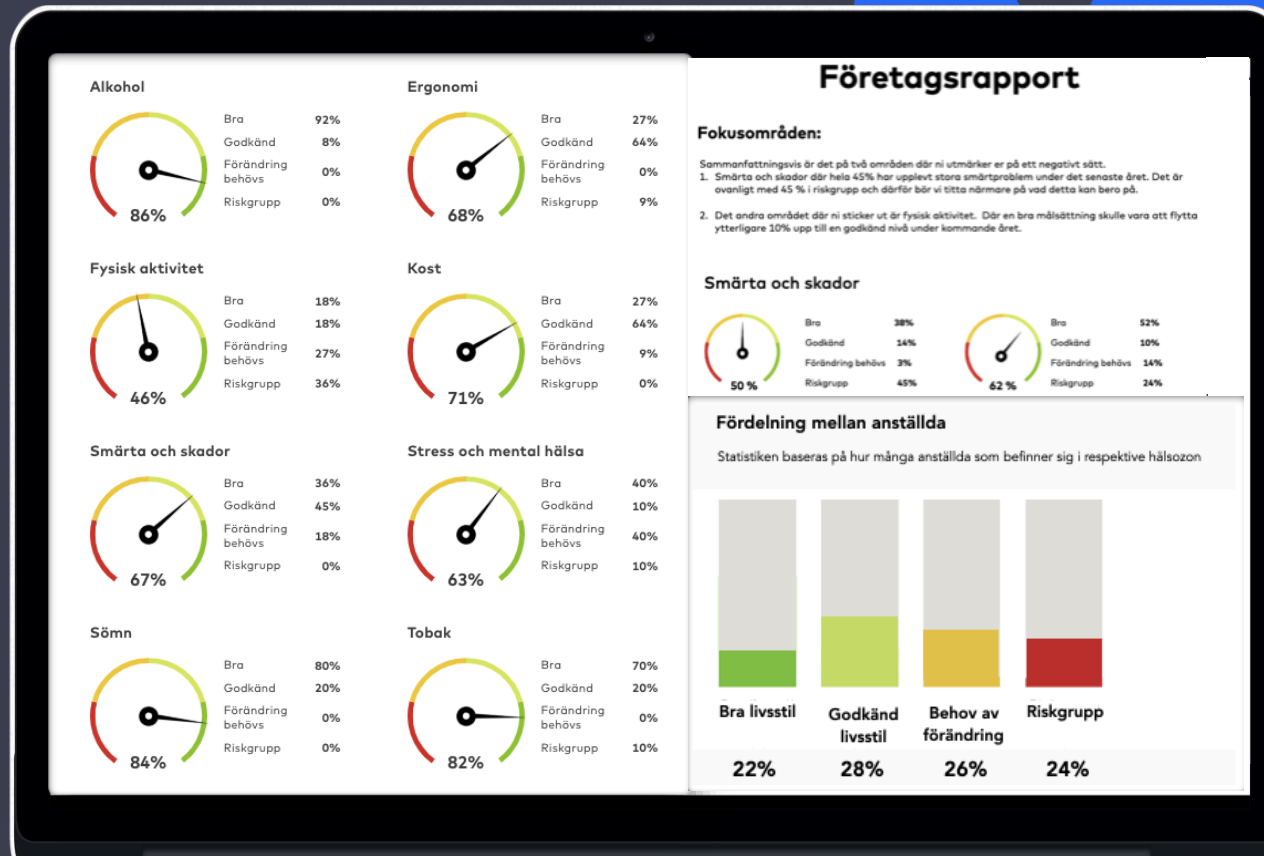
Alkohol

| | |
|---|---|
| Bra | 92% |
| Godkänd | 8% |
| Förändring behövs | 0% |
| Riskgrupp | 0% |

86%

Ergonomi

| | |
|---|---|
| Bra | 27% |
| Godkänd | 64% |
| Förändring behövs | 0% |
| Riskgrupp | 9% |

68%

Fysisk aktivitet

| | |
|---|---|
| Bra | 18% |
| Godkänd | 18% |
| Förändring behövs | 27% |
| Riskgrupp | 36% |

46%

Kost

| | |
|---|---|
| Bra | 27% |
| Godkänd | 64% |
| Förändring behövs | 9% |
| Riskgrupp | 0% |

71%

Smärta och skador

| | |
|---|---|
| Bra | 36% |
| Godkänd | 45% |
| Förändring behövs | 18% |
| Riskgrupp | 0% |

67%

Stress och mental hälsa

| | |
|---|---|
| Bra | 40% |
| Godkänd | 10% |
| Förändring behövs | 40% |
| Riskgrupp | 10% |

63%

Sömn

| | |
|---|---|
| Bra | 80% |
| Godkänd | 20% |
| Förändring behövs | 0% |
| Riskgrupp | 0% |

84%

Tobak

| | |
|---|---|
| Bra | 70% |
| Godkänd | 20% |
| Förändring behövs | 0% |
| Riskgrupp | 10% |

82%

Företagsrapport

Fokusområden:

Sammanfattningsvis är det på två områden där ni utmärker er på ett negativt sätt.
1. Smärta och skador där hela 45% har upplevt stora smärtproblem under det senaste året. Det är ovanligt med 45 % i riskgrupp och därför bör vi titta närmare på vad detta kan bero på.

2. Det andra området där ni sticker ut är fysisk aktivitet. Där en bra målsättning skulle vara att flytta ytterligare 10% upp till en godkänd nivå under kommande året.

Smärta och skador

| | |
|---|---|
| Bra | 38% |
| Godkänd | 14% |
| Förändring behövs | 3% |
| Riskgrupp | 45% |

50 %

| | |
|---|---|
| Bra | 52% |
| Godkänd | 10% |
| Förändring behövs | 14% |
| Riskgrupp | 24% |

62 %

Fördelning mellan anställda

Statistiken baseras på hur många anställda som befinner sig i respektive hälsozon

| Bra livsstil | Godkänd livsstil | Behov av förändring | Riskgrupp |
|---|---|---|---|
| 22% | 28% | 26% | 24% |